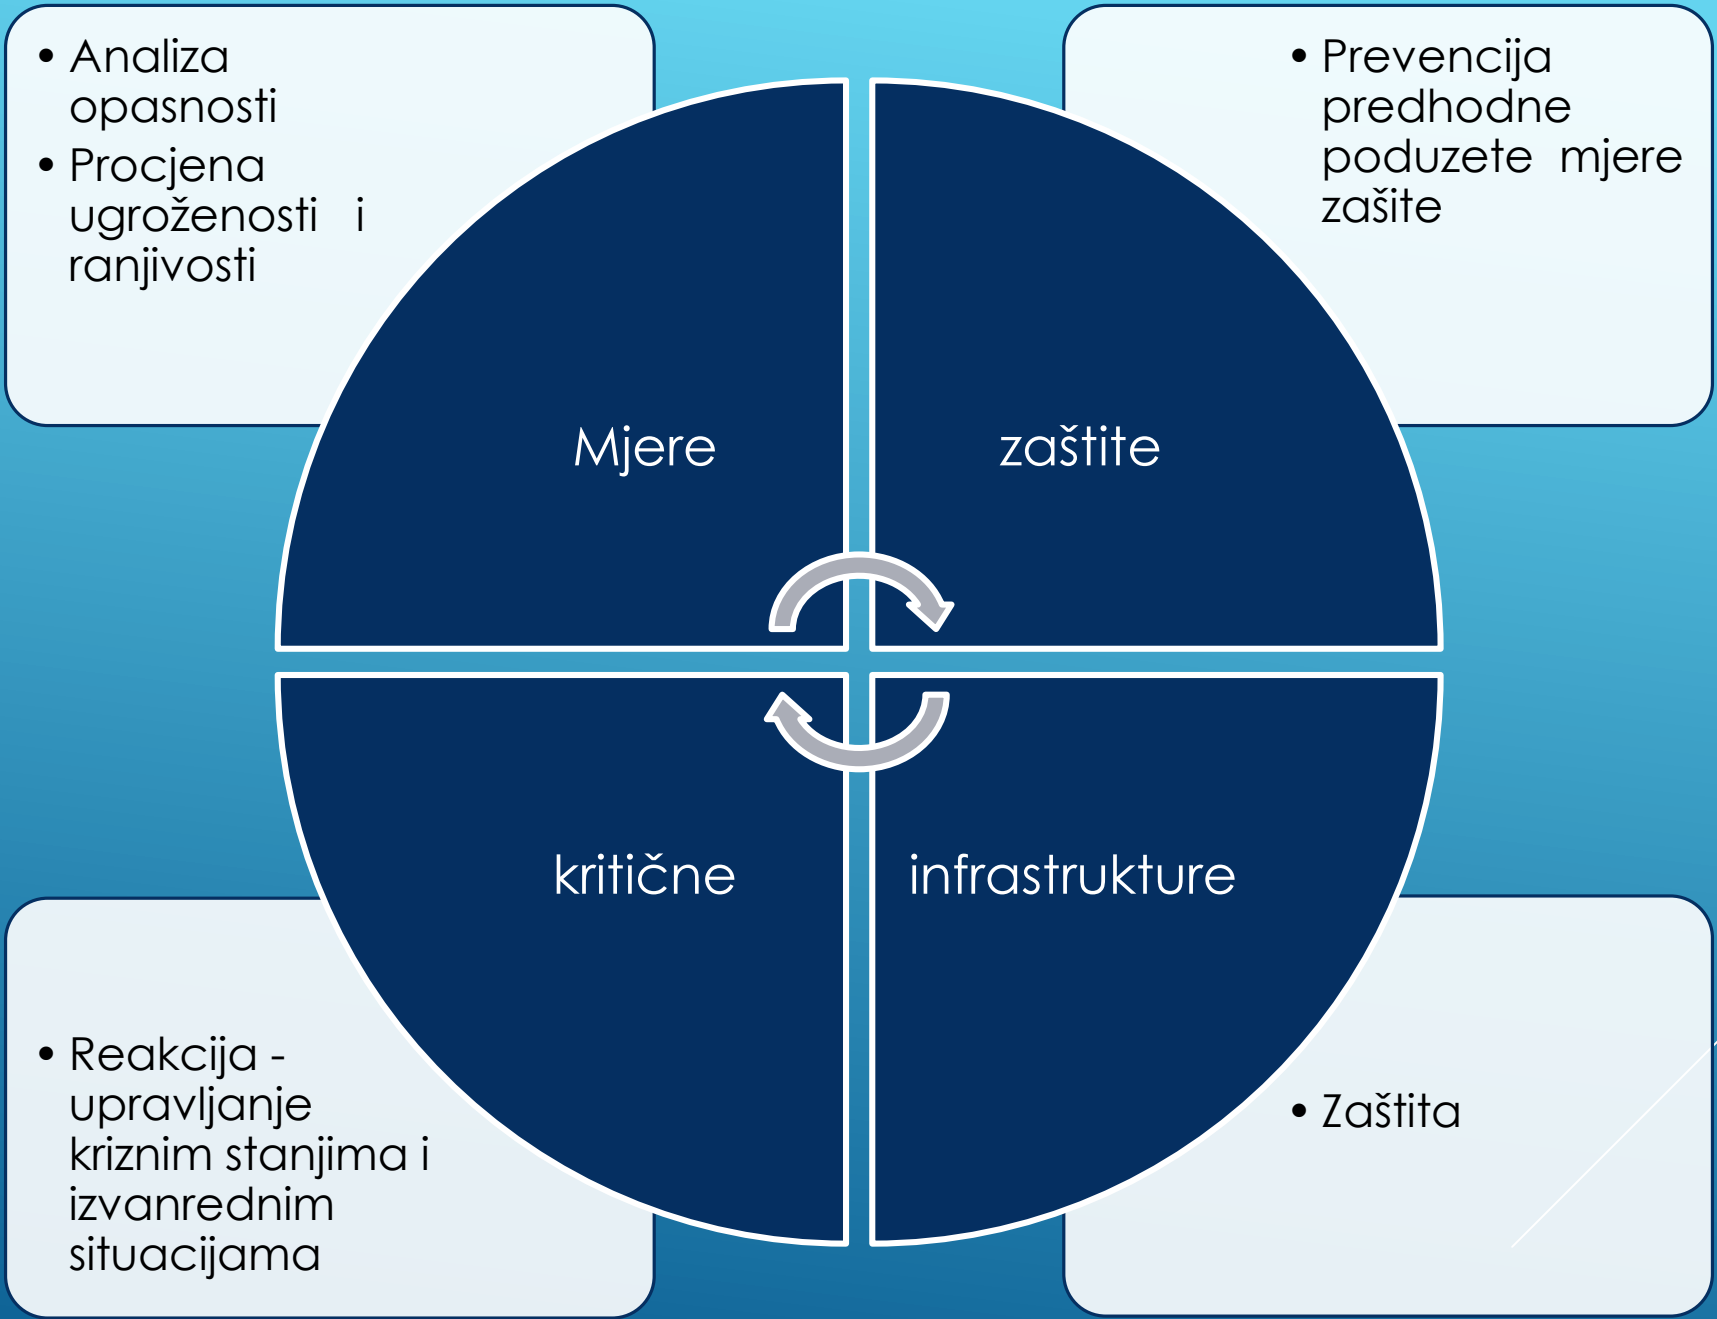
• Analiza opasnosti
• Procjena ugroženosti i ranjivosti

• Prevencija predhodne poduzete mjere zašite

Mjere

zaštite

kritične

infrastrukture

• Reakcija - upravljanje kriznim stanjima i izvanrednim situacijama

• Zaštita